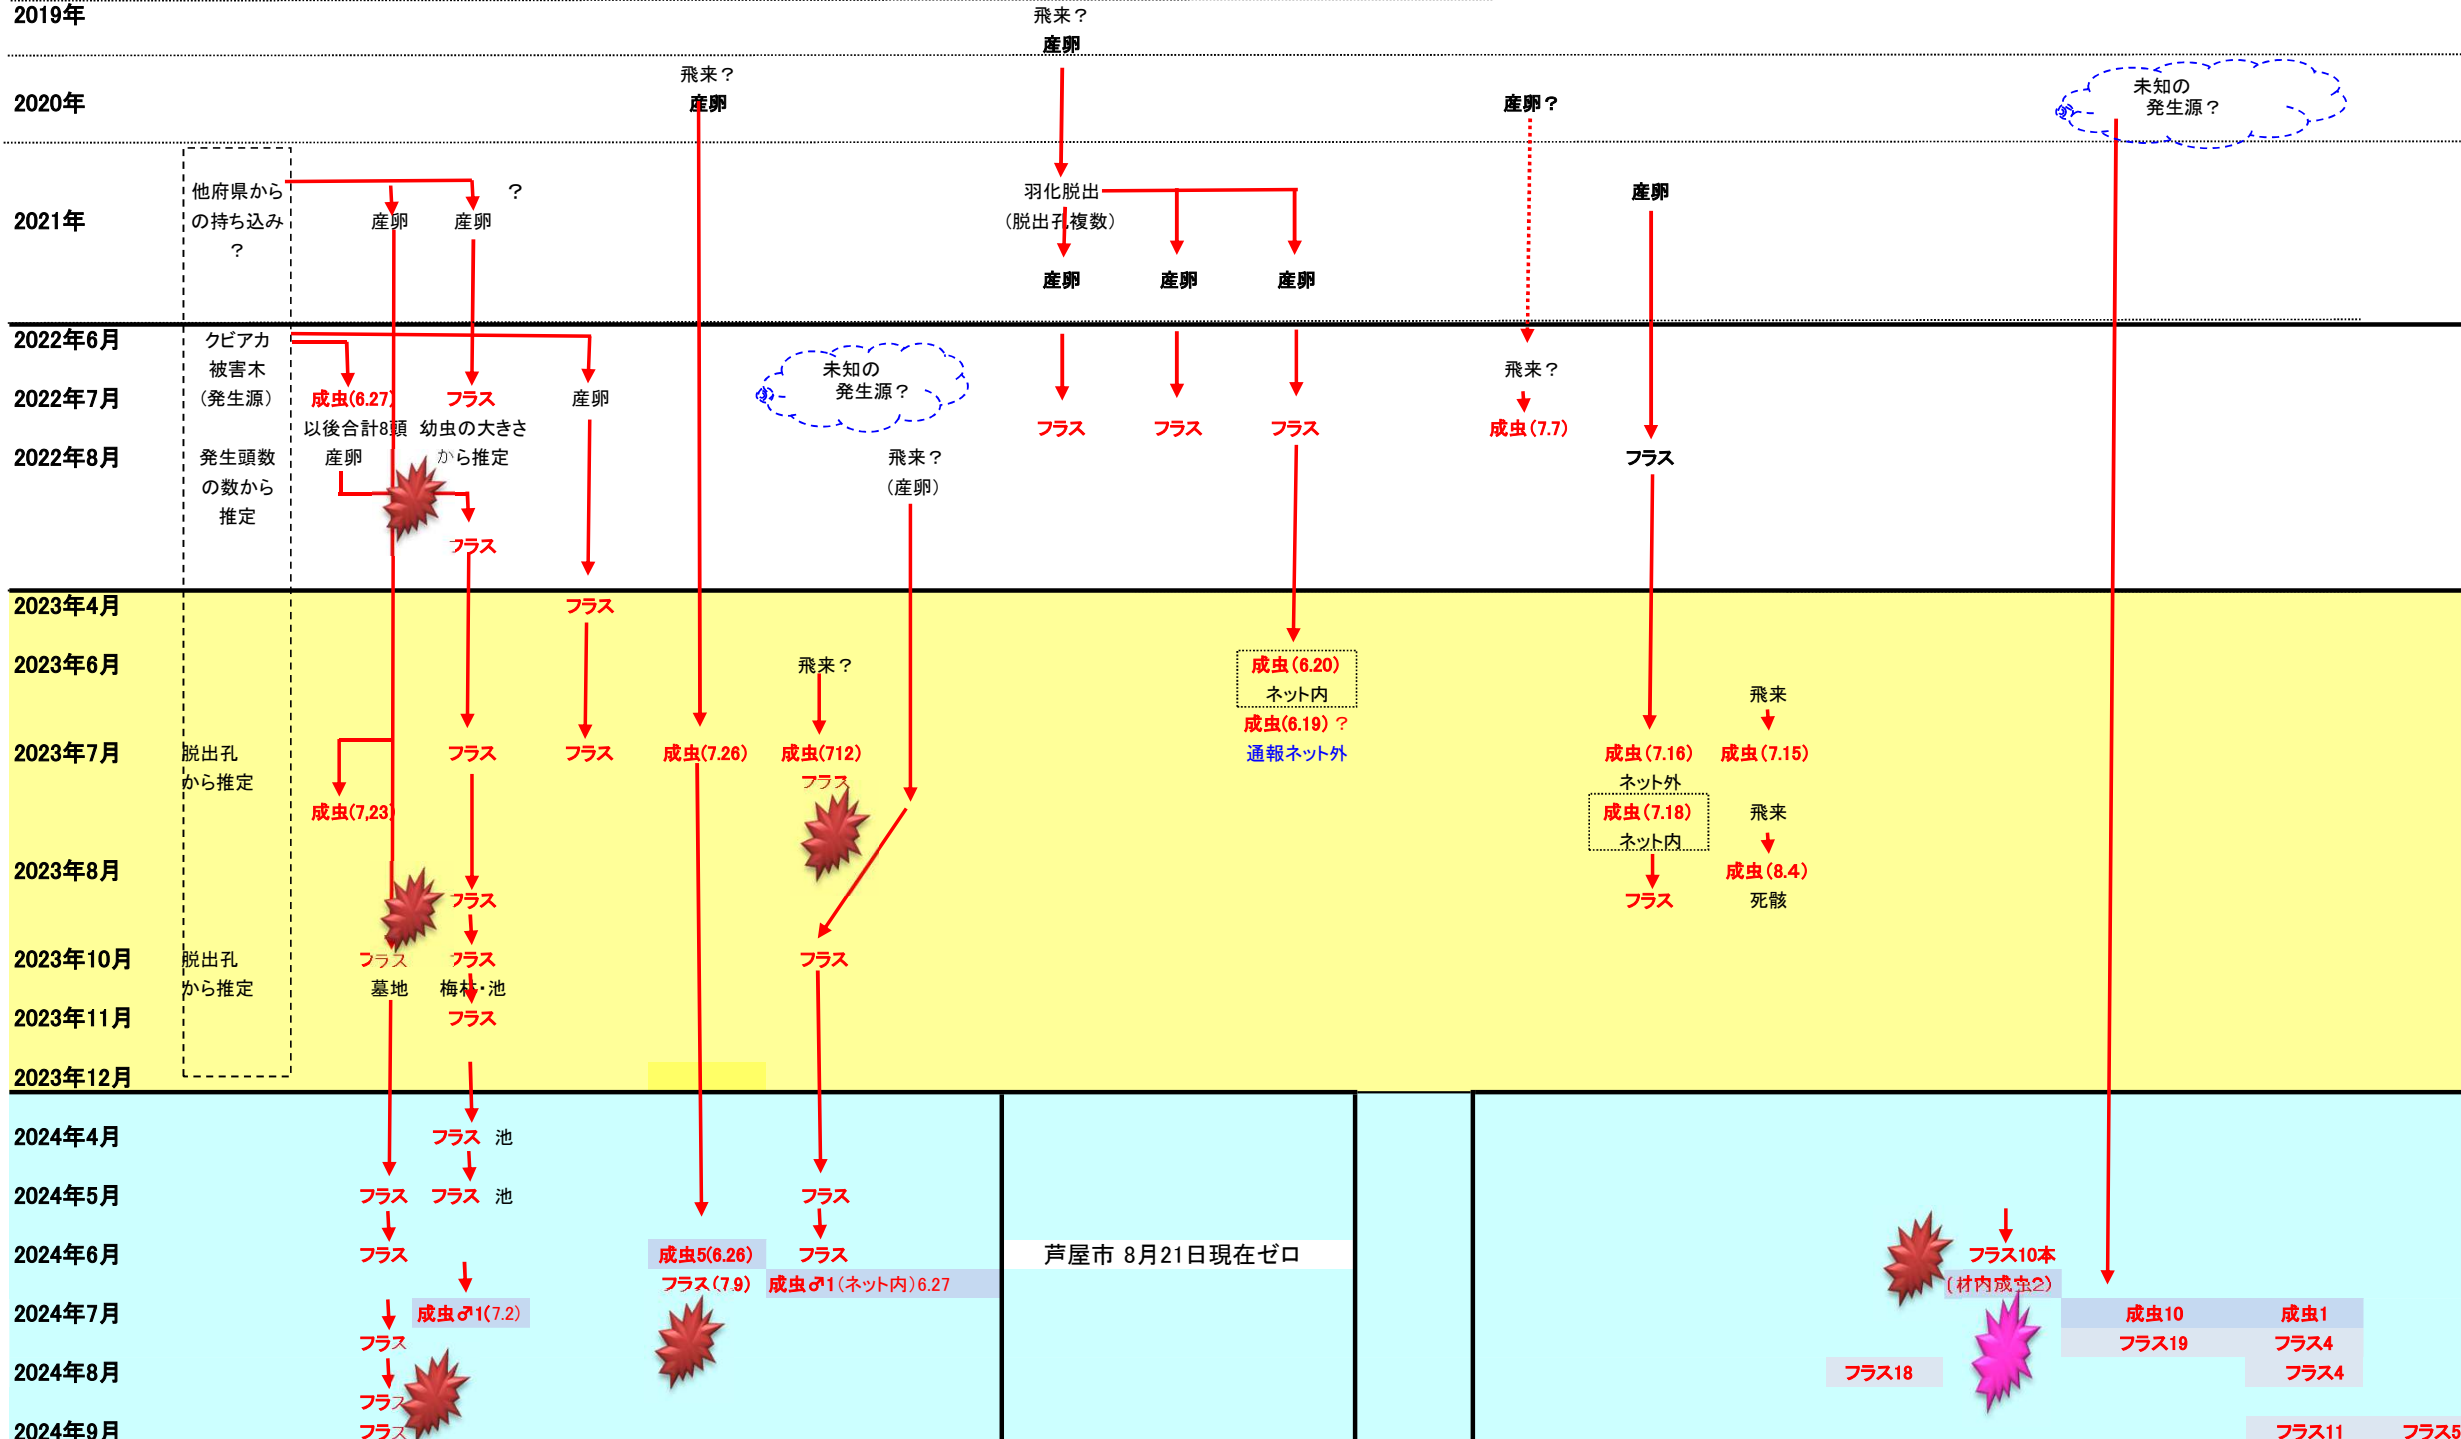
2019年
飛来？
産卵

2020年
飛来？
産卵
産卵？
未知の
発生源？

2021年
他府県から
の持ち込み
？
産卵
産卵
？
羽化脱出
（脱出孔複数）
産卵
産卵
産卵
産卵

2022年6月
2022年7月
2022年8月
クビアカ
被害木
（発生源）
発生頭数
の数から
推定
成虫(6.27)
以後合計8頭
産卵
フラス
幼虫の大きさ
から推定
産卵
フラス
未知の
発生源？
飛来？
（産卵）
フラス
フラス
フラス
飛来？
成虫(7.7)
フラス

2023年4月
2023年6月
2023年7月
2023年8月
2023年10月
2023年11月
2023年12月
フラス
飛来？
成虫(6.20)
ネット内
成虫(6.19)？
通報ネット外
飛来
脱出孔
から推定
フラス
フラス
成虫(7.26)
成虫(712)
フラス
成虫(7.16)
ネット外
成虫(7.15)
成虫(7,23)
成虫(7.18)
ネット内
飛来
成虫(8.4)
死骸
フラス
フラス
脱出孔
から推定
フラス
墓地
フラス
梅林・池
フラス
フラス

2024年4月
2024年5月
2024年6月
2024年7月
2024年8月
2024年9月
フラス 池
フラス
フラス 池
フラス
フラス
成虫5(6.26)
フラス(7.9)
フラス
成虫♂1(ネット内)6.27
芦屋市 8月21日現在ゼロ
フラス10本
（材内成虫2）
フラス
成虫♂1(7.2)
フラス
フラス
フラス
成虫10
フラス19
成虫1
フラス4
フラス18
フラス4
フラス11
フラス5